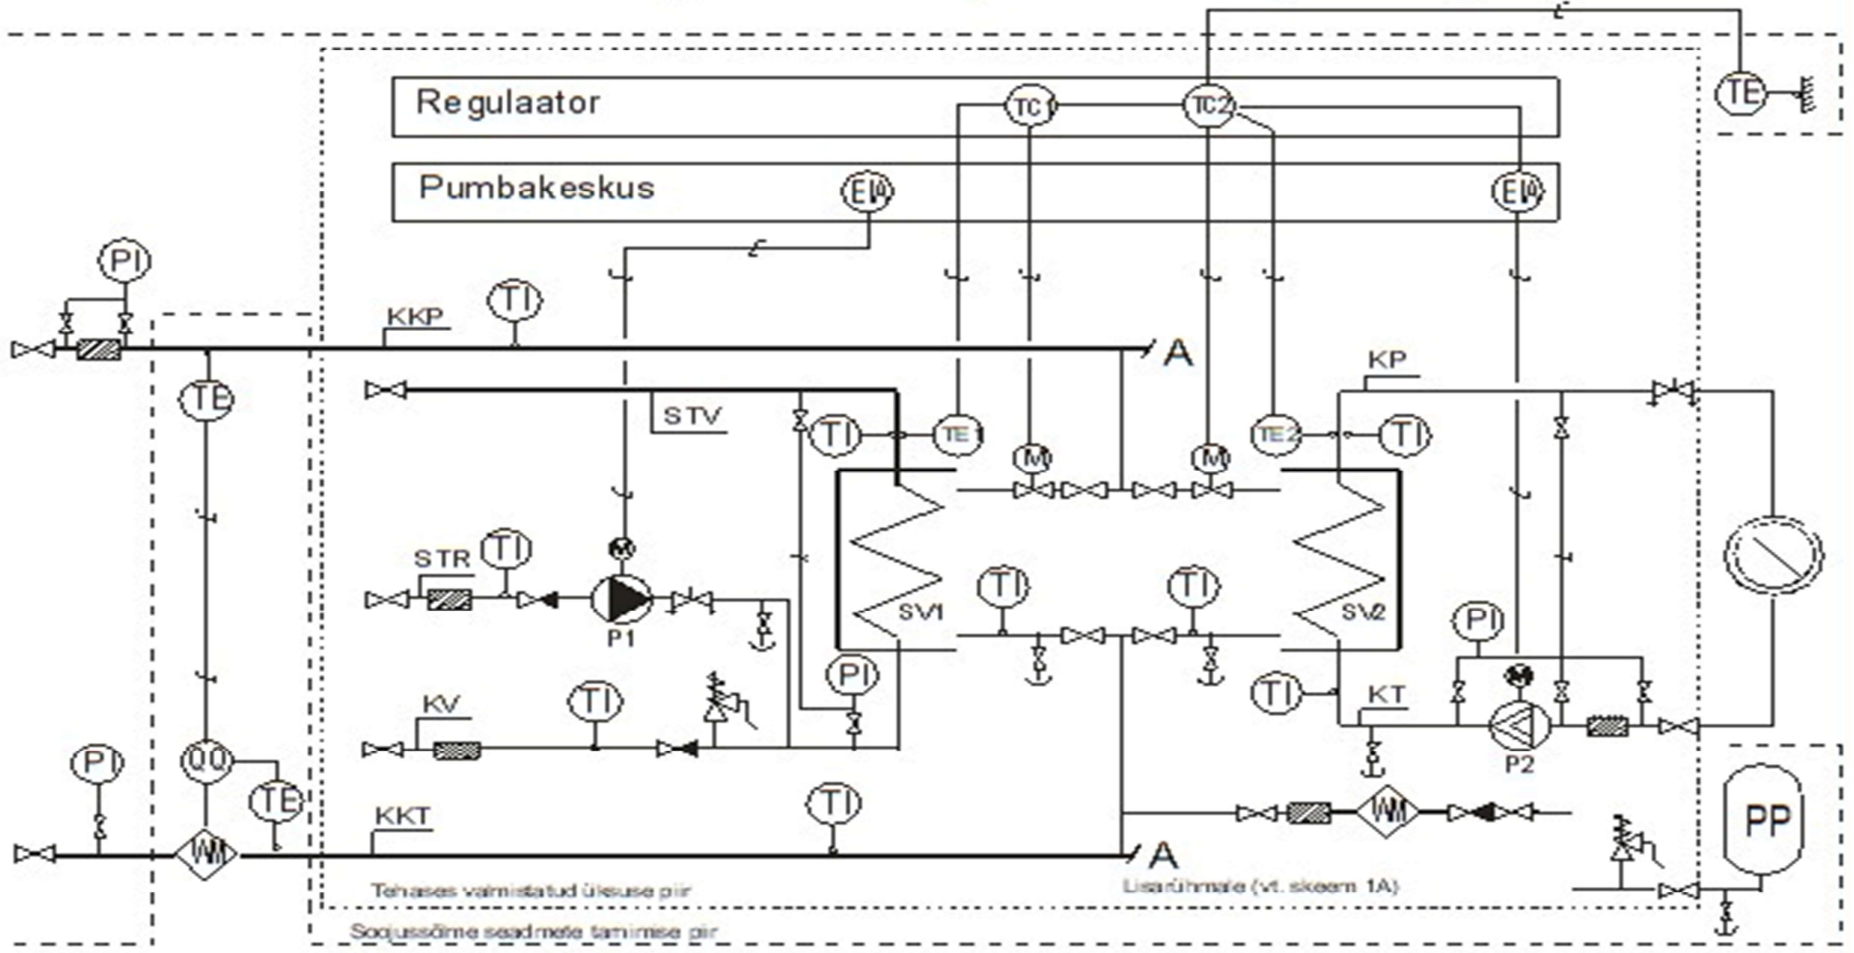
Regulaator

TC1

TC2

TE

Pumbakeskus

EA

EA

PI

TI

KKP

A

KP

TE

STV

TI

TE1

TE2

TI

M

M

STR

TI

P1

SV1

SV2

TI

TI

PI

PI

KV

TI

TI

KT

P2

PI

QQ

TE

TI

WM

WM

KKT

A

PP

Tehases valmistatud üleuse piir

Lisarühmale (vt. skeem 1A)

Soojussõlme seadmete tarnimise piir